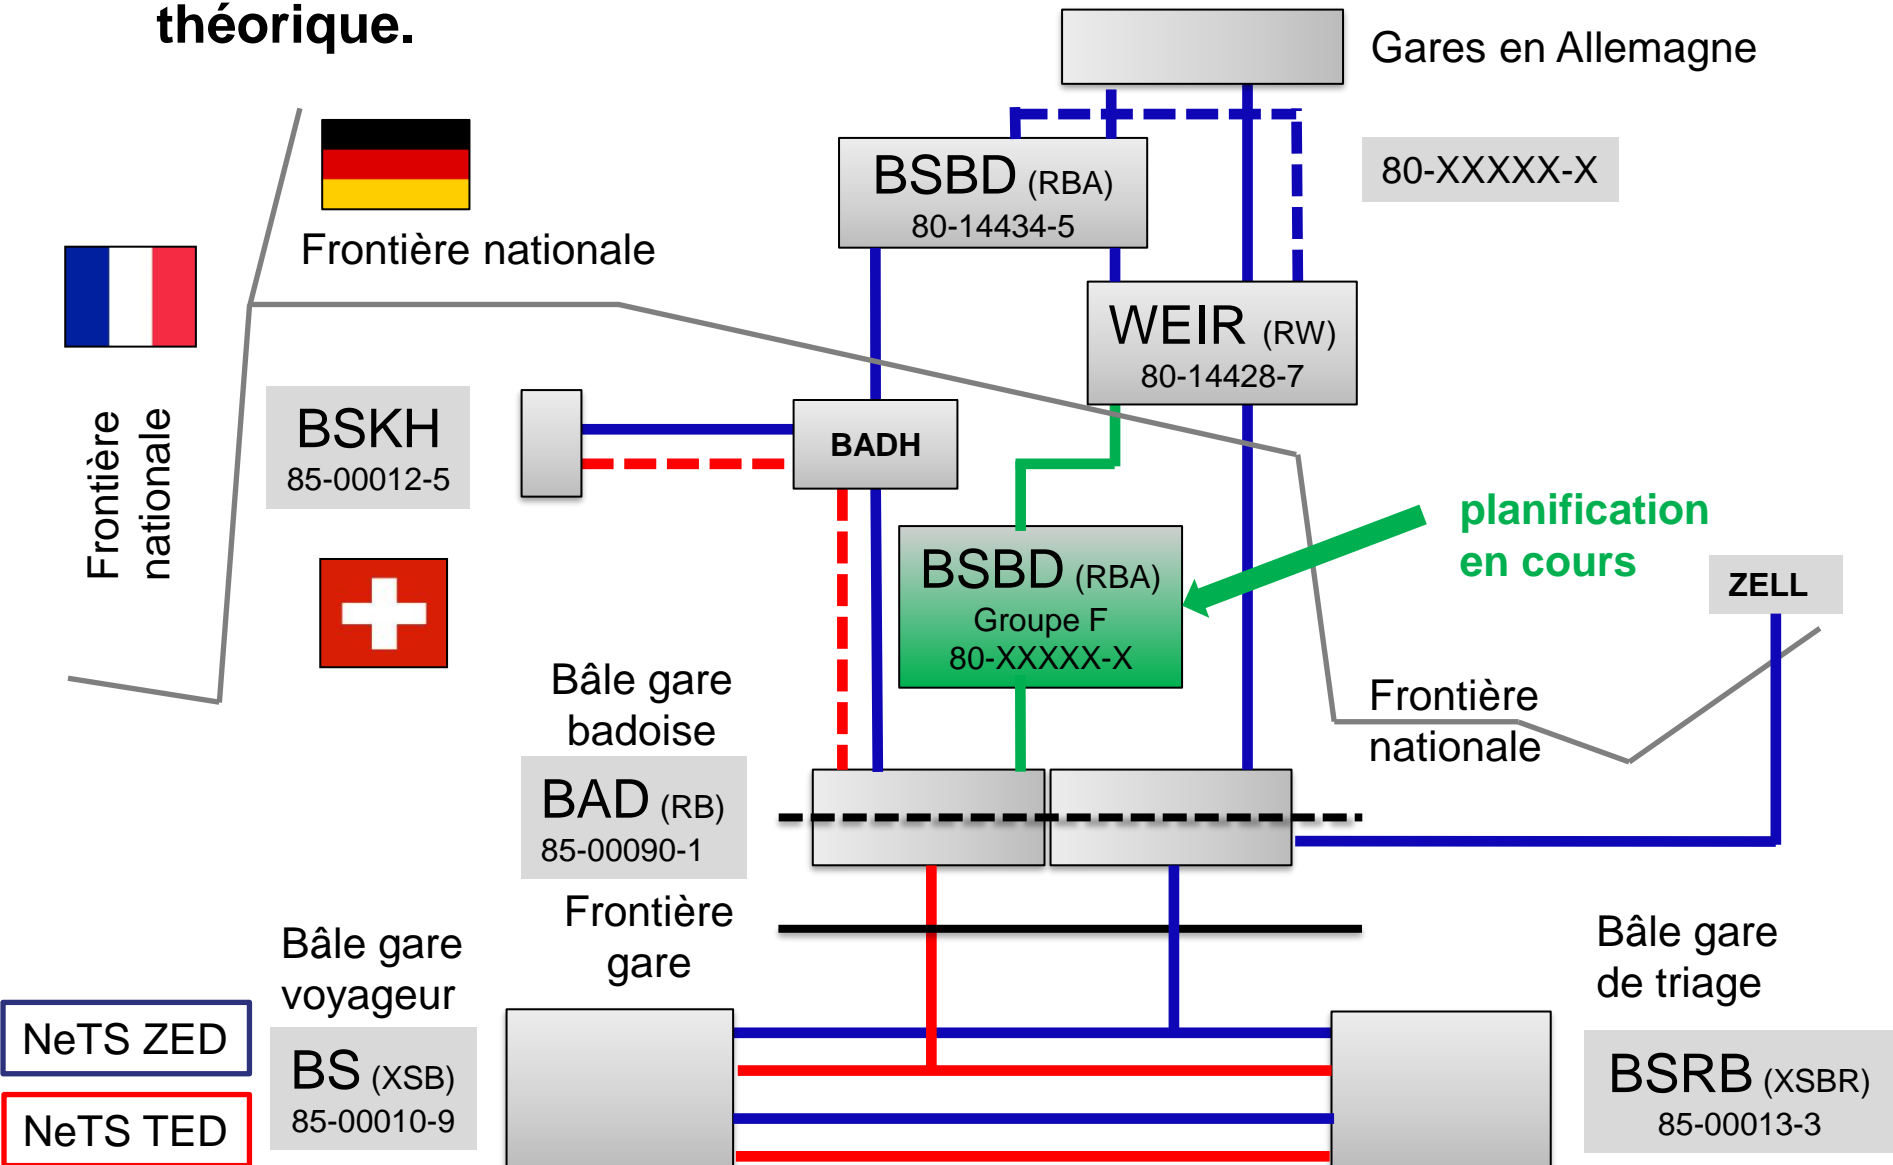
théorique.

Gares en Allemagne

80-XXXXX-X

BSBD (RBA)
80-14434-5

Frontière nationale

WEIR (RW)
80-14428-7

Frontière nationale

BSKH
85-00012-5

BADH

planification en cours

BSBD (RBA)
Groupe F
80-XXXXX-X

ZELL

Bâle gare badoise

Frontière nationale

BAD (RB)
85-00090-1

Frontière gare

Bâle gare voyageur

Bâle gare de triage

NeTS ZED

BS (XSB)
85-00010-9

BSRB (XSBR)
85-00013-3

NeTS TED